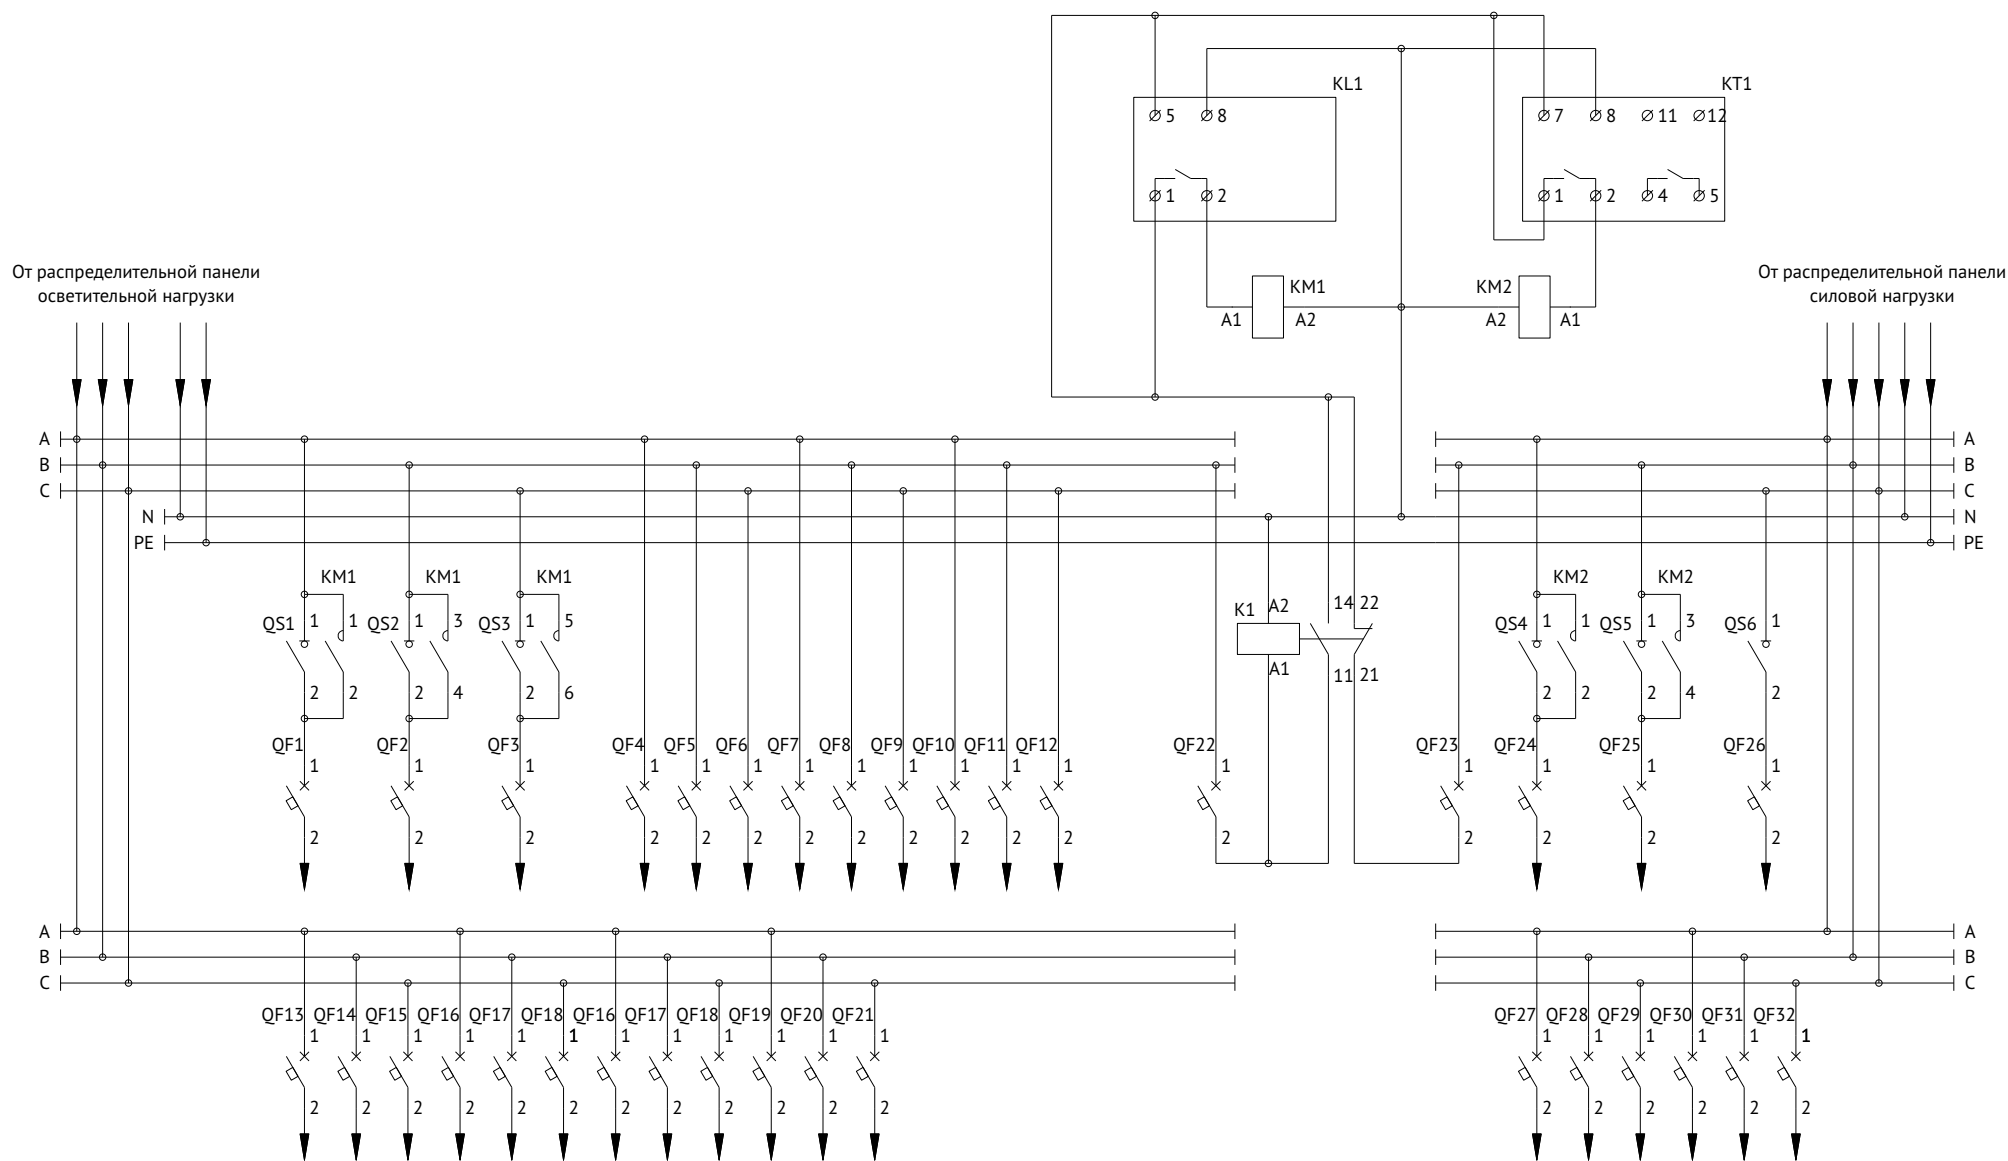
KL1
⌀5 ⌀8
⌀1 ⌀2

KT1
⌀7 ⌀8 ⌀11 ⌀12
⌀1 ⌀2 ⌀4 ⌀5

KM1
A1 A2

KM2
A2 A1

От распределительной панели осветительной нагрузки

От распределительной панели силовой нагрузки

A
B
C
N
PE

A
B
C
N
PE

KM1 KM1 KM1
QS1 1 1 QS2 1 3 QS3 1 5
2 2 2 4 2 6

K1 A2 A1
14 22
11 21

KM2 KM2
QS4 1 1 QS5 1 3 QS6 1
2 2 2 4 2

QF1 QF2 QF3 QF4 QF5 QF6 QF7 QF8 QF9 QF10 QF11 QF12 QF22 QF23 QF24 QF25 QF26
1 1 1 1 1 1 1 1 1 1 1 1 1 1 1 1 1
2 2 2 2 2 2 2 2 2 2 2 2 2 2 2 2 2

A
B
C

A
B
C

QF13 QF14 QF15 QF16 QF17 QF18 QF16 QF17 QF18 QF19 QF20 QF21
1 1 1 1 1 1 1 1 1 1 1 1
2 2 2 2 2 2 2 2 2 2 2 2

QF27 QF28 QF29 QF30 QF31 QF32
1 1 1 1 1 1
2 2 2 2 2 2